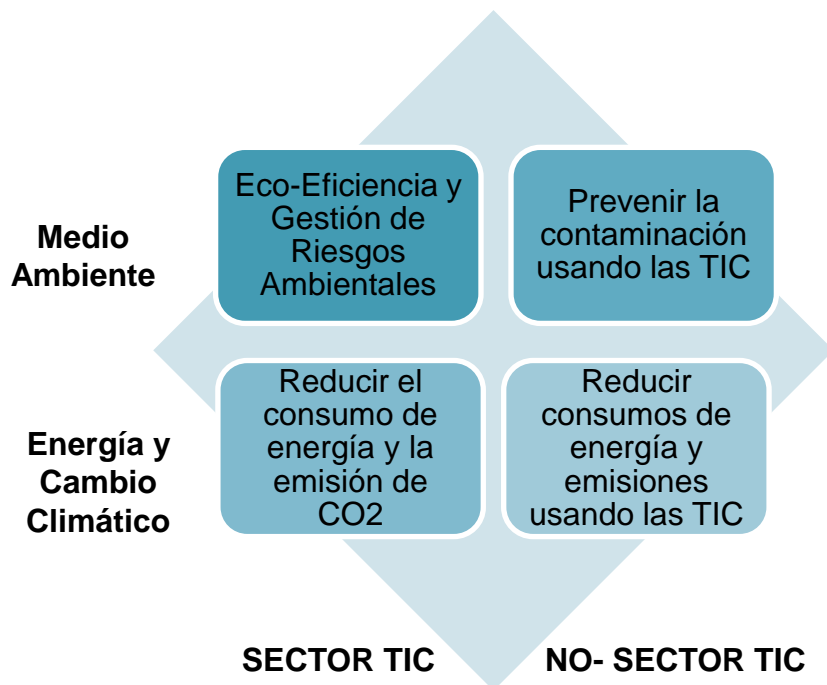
Medio Ambiente

Eco-Eficiencia y Gestión de Riesgos Ambientales

Prevenir la contaminación usando las TIC

Energía y Cambio Climático

Reducir el consumo de energía y la emisión de CO2

Reducir consumos de energía y emisiones usando las TIC

SECTOR TIC

NO- SECTOR TIC